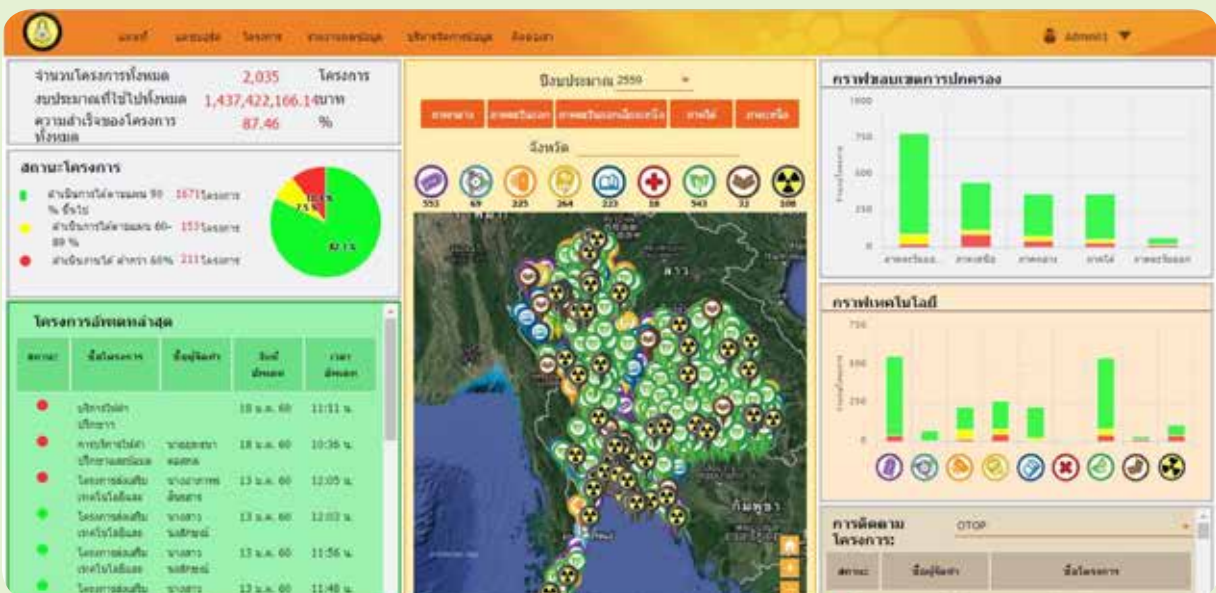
Admin1

จำนวนโครงการทั้งหมด 2,035 โครงการ
งบประมาณที่ใช้ไปทั้งหมด 1,437,422,166.14 บาท
ความสำเร็จของโครงการทั้งหมด 87.46 %

สถานะโครงการ
ดำเนินการได้ตามแผน 90 % ขึ้นไป 1671 โครงการ
ดำเนินการได้ตามแผน 60-89 % 153 โครงการ
ดำเนินงานได้ ต่ำกว่า 60% 211 โครงการ

10.4 %
7.5 %
82.1 %

โครงการอัพเดทล่าสุด

| สถานะ | ชื่อโครงการ | ชื่อผู้จัดทำ | วันที่อัพเดท | เวลาอัพเดท |
|---|---|---|---|---|
| | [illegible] | | 18 ม.ค. 60 | 11:11 น. |
| | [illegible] | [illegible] | 18 ม.ค. 60 | 10:36 น. |
| | โครงการส่งเสริมเทคโนโลยีและ | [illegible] | 13 ม.ค. 60 | 12:05 น. |
| | โครงการส่งเสริมเทคโนโลยีและ | นางสาว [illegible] | 13 ม.ค. 60 | 12:03 น. |
| | โครงการส่งเสริมเทคโนโลยีและ | นางสาว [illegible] | 13 ม.ค. 60 | 11:56 น. |
| | โครงการส่งเสริม | นางสาว | 13 ม.ค. 60 | 11:48 น. |

ปีงบประมาณ 2559

ภาคกลาง ภาคตะวันออก ภาคตะวันออกเฉียงเหนือ ภาคใต้ ภาคเหนือ

จังหวัด

553 69 225 264 223 18 543 32 108

ลาว
กัมพูชา

กราฟขอบเขตการปกครอง
1000
750
500
250
0
ภาคตะวันออ... ภาคเหนือ ภาคกลาง ภาคใต้ ภาคตะวันออก

กราฟเทคโนโลยี
750
500
250
0

การติดตามโครงการ: OTOP

| สถานะ | ชื่อผู้จัดทำ | ชื่อโครงการ |
|---|---|---|